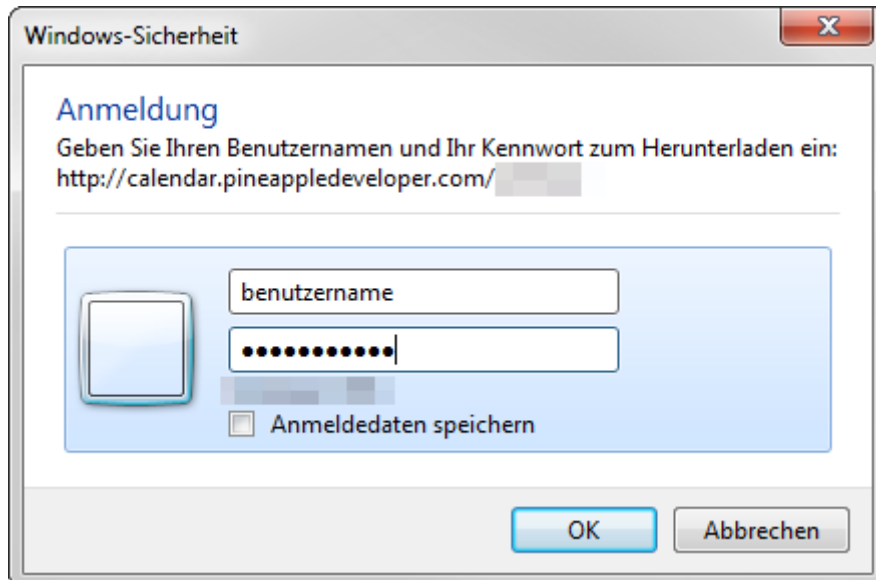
Windows-Sicherheit

Anmeldung
Geben Sie Ihren Benutzernamen und Ihr Kennwort zum Herunterladen ein: http://calendar.pineappledeveloper.com/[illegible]

benutzername
●●●●●●●●●●●●
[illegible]
Anmeldedaten speichern

OK
Abbrechen